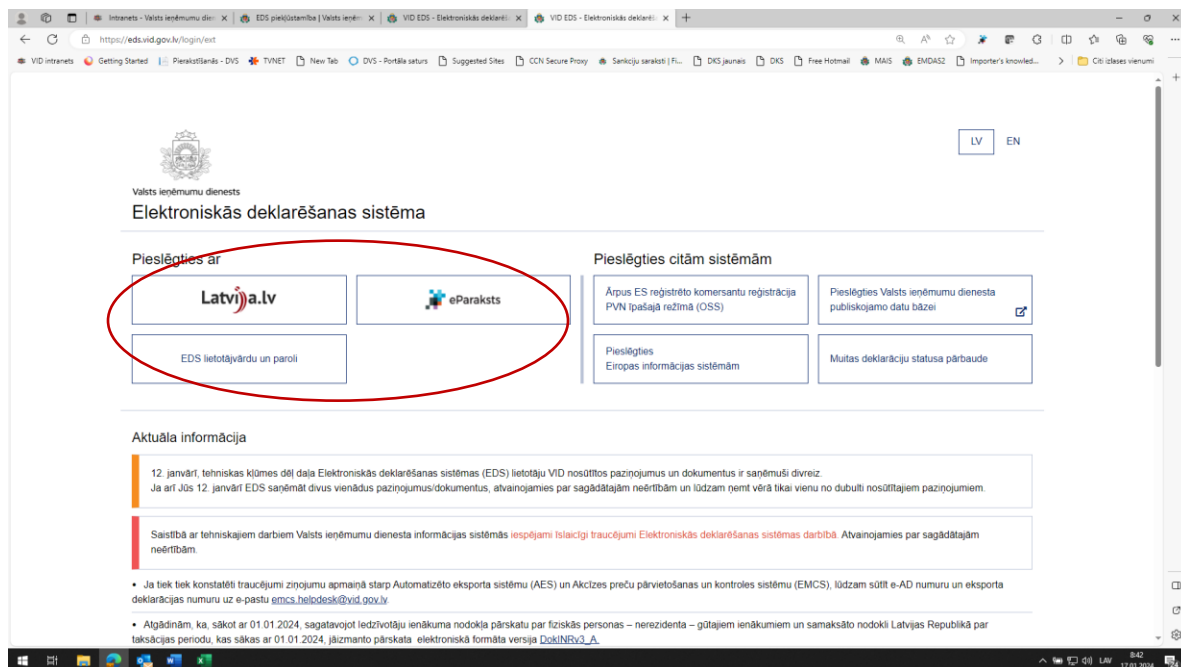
Intranets - Valsts ieņēmumu dien × | EDS piekļūstamība | Valsts ieņēm × | VID EDS - Elektroniskās deklarē × | VID EDS - Elektroniskās deklarē × | +

https://eds.vid.gov.lv/login/ext

VID intranets | Getting Started | Pierakstīšanās - DVS | TVNET | New Tab | DVS - Portāla saturs | Suggested Sites | CCN Secure Proxy | Sankciju saraksti | Fi... | DKS jaunais | DKS | Free Hotmail | MAIS | EMDAS2 | Importer's knowled... | Citi izlases vienumi

LV EN

Valsts ieņēmumu dienests
Elektroniskās deklarēšanas sistēma

Pieslēgties ar

Latvija.lv

eParaksts

EDS lietotājvārdu un paroli

Pieslēgties citām sistēmām

Ārpus ES reģistrēto komersantu reģistrācija PVN īpašajā režīmā (OSS)

Pieslēgties Valsts ieņēmumu dienesta publiskojamo datu bāzei

Pieslēgties Eiropas informācijas sistēmām

Muitas deklarāciju statusa pārbaude

Aktuāla informācija

12. janvārī, tehniskas kļūmes dēļ daļa Elektroniskās deklarēšanas sistēmas (EDS) lietotāju VID nosūtītos paziņojumus un dokumentus ir saņēmuši divreiz.
Ja arī Jūs 12. janvārī EDS saņēmāt divus vienādus paziņojumus/dokumentus, atvainojamies par sagādātajām neērtībām un lūdzam ņemt vērā tikai vienu no dubulti nosūtītajiem paziņojumiem.

Saistībā ar tehniskajiem darbiem Valsts ieņēmumu dienesta informācijas sistēmās iespējami īslaicīgi traucējumi Elektroniskās deklarēšanas sistēmas darbībā. Atvainojamies par sagādātajām neērtībām.

• Ja tiek tiek konstatēti traucējumi ziņojumu apmaiņā starp Automatizēto eksporta sistēmu (AES) un Akcīzes preču pārvietošanas un kontroles sistēmu (EMCS), lūdzam sūtīt e-AD numuru un eksporta deklarācijas numuru uz e-pastu emcs.helpdesk@vid.gov.lv.

• Atgādinām, ka, sākot ar 01.01.2024, sagatavojot Iedzīvotāju ienākuma nodokļa pārskatu par fiziskās personas – nerezidenta – gūtajiem ienākumiem un samaksāto nodokli Latvijas Republikā par taksācijas periodu, kas sākas ar 01.01.2024, jāizmanto pārskata elektroniskā formāta versija DokINRv3_A.

LAV 8:42 17.01.2024